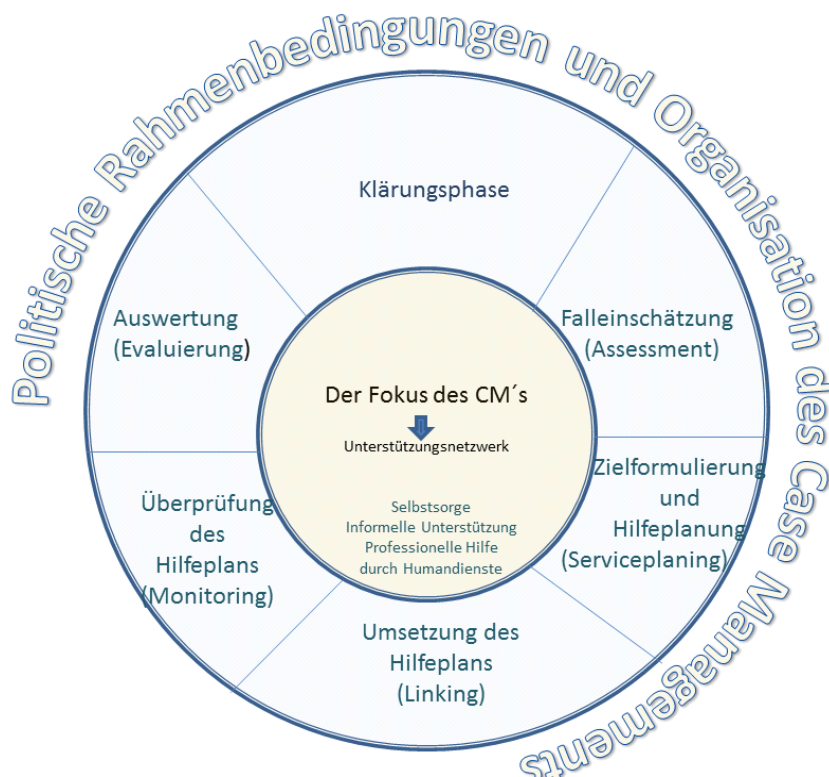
Politische Rahmenbedingungen und Organisation des Case Managements

Klärungsphase

Falleinschätzung (Assessment)

Zielformulierung und Hilfeplanung (Serviceplaning)

Umsetzung des Hilfeplans (Linking)

Überprüfung des Hilfeplans (Monitoring)

Auswertung (Evaluierung)

Der Fokus des CM´s

Unterstützungsnetzwerk

Selbstsorge
Informelle Unterstützung
Professionelle Hilfe
durch Humandienste